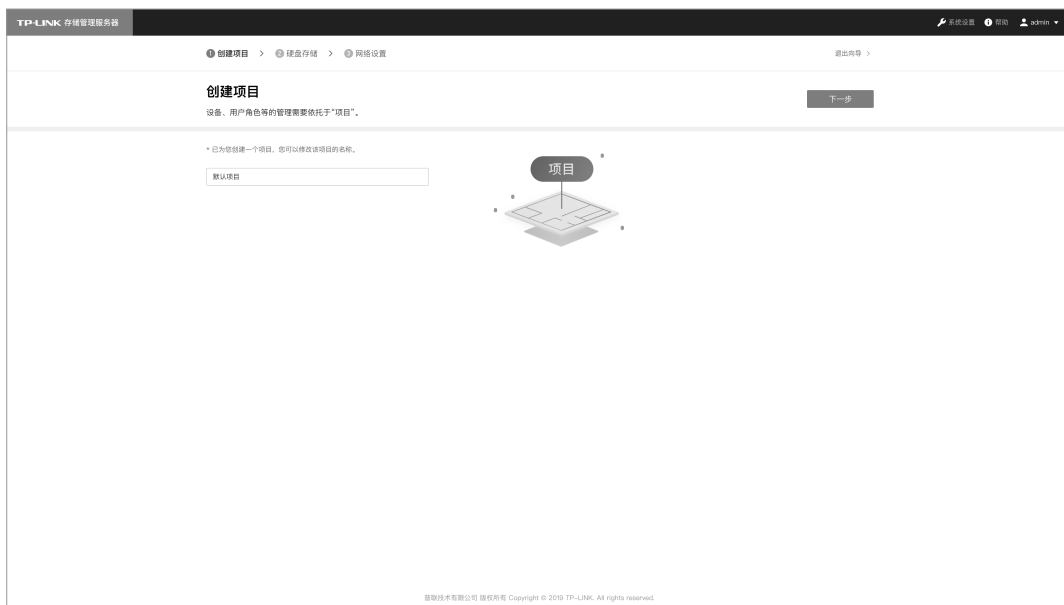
TP-LINK 存储管理服务器

系统设置 帮助 admin

1 创建项目 > 2 硬盘存储 > 3 网络设置

退出向导 >

创建项目

设备、用户角色等的管理需要依托于"项目"。

下一步

* 已为您创建一个项目，您可以修改该项目的名称。

默认项目

项目

普联技术有限公司 版权所有 Copyright © 2019 TP-LINK. All rights reserved.